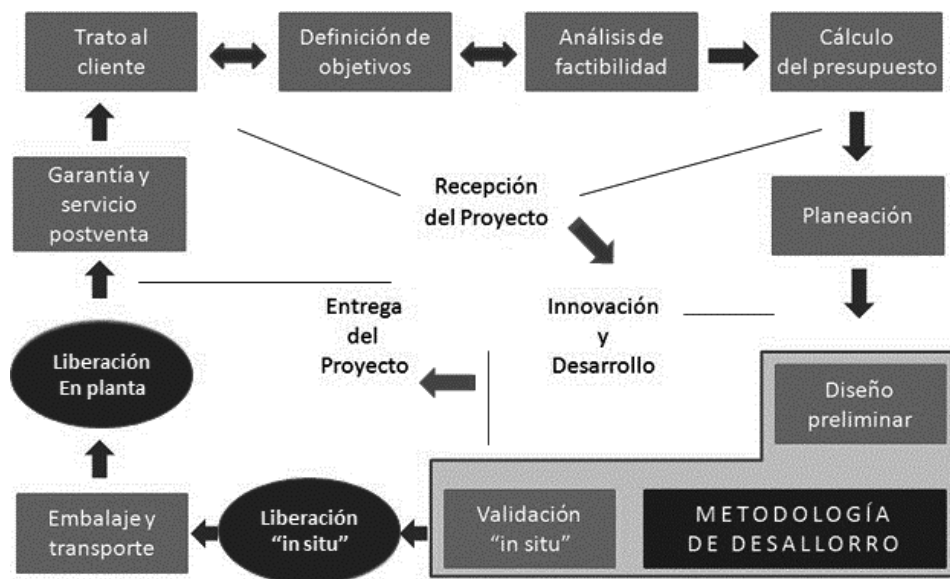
Trato al cliente

Definición de objetivos

Análisis de factibilidad

Cálculo del presupuesto

Garantía y servicio postventa

Recepción del Proyecto

Planeación

Entrega del Proyecto

Innovación y Desarrollo

Liberación En planta

Diseño preliminar

Embalaje y transporte

Liberación “in situ”

Validación “in situ”

METODOLOGÍA DE DESALLORRO